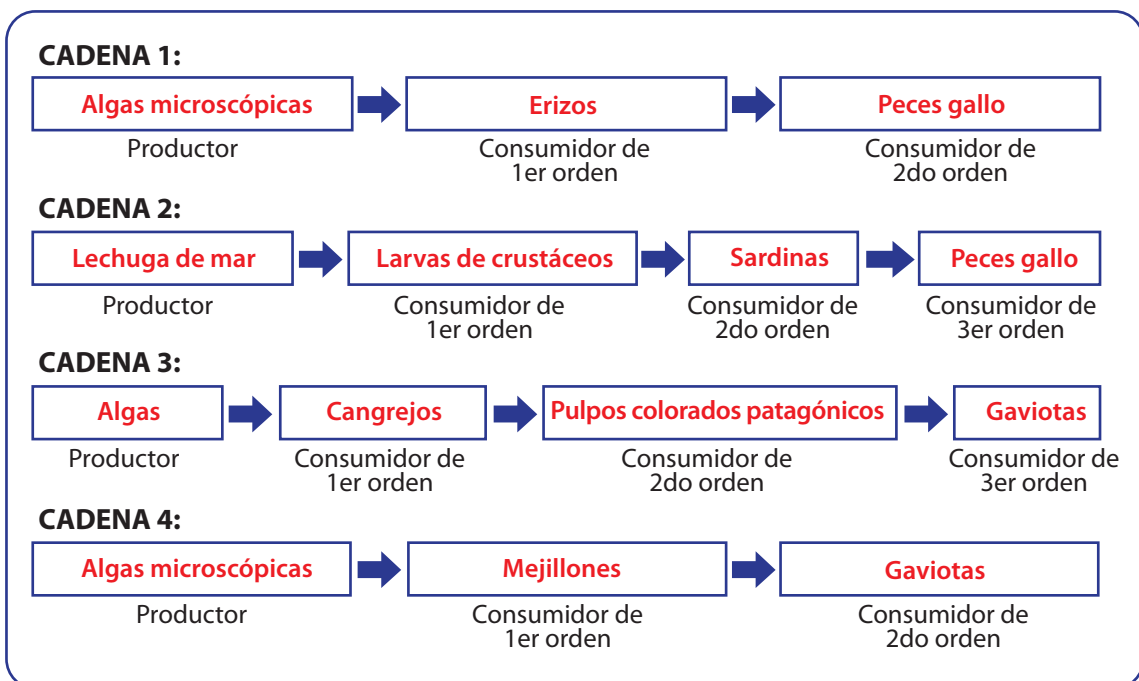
CADENA 1:

Algas microscópicas → Erizos → Peces gallo

Productor
Consumidor de 1er orden
Consumidor de 2do orden

CADENA 2:

Lechuga de mar → Larvas de crustáceos → Sardinas → Peces gallo

Productor
Consumidor de 1er orden
Consumidor de 2do orden
Consumidor de 3er orden

CADENA 3:

Algas → Cangrejos → Pulpos colorados patagónicos → Gaviotas

Productor
Consumidor de 1er orden
Consumidor de 2do orden
Consumidor de 3er orden

CADENA 4:

Algas microscópicas → Mejillones → Gaviotas

Productor
Consumidor de 1er orden
Consumidor de 2do orden